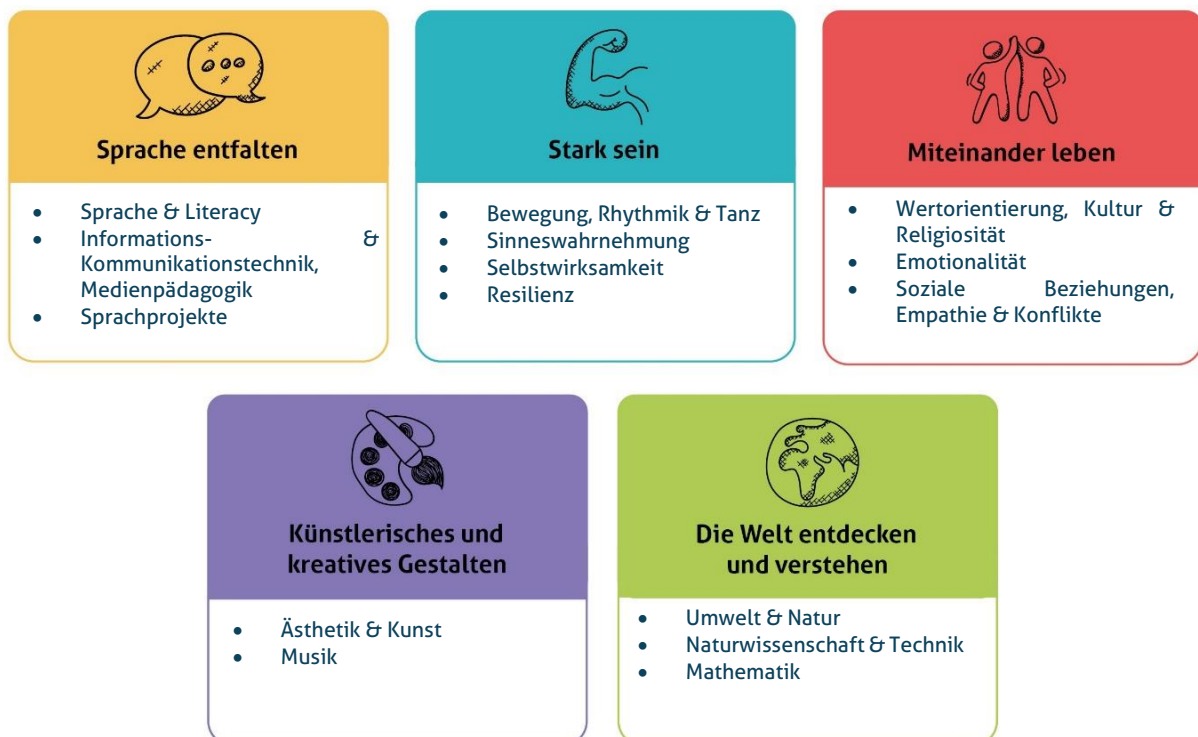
Sprache entfalten

- Sprache & Literacy
- Informations- & Kommunikationstechnik, Medienpädagogik
- Sprachprojekte

Stark sein

- Bewegung, Rhythmik & Tanz
- Sinneswahrnehmung
- Selbstwirksamkeit
- Resilienz

Miteinander leben

- Wertorientierung, Kultur & Religiosität
- Emotionalität
- Soziale Beziehungen, Empathie & Konflikte

Künstlerisches und kreatives Gestalten

- Ästhetik & Kunst
- Musik

Die Welt entdecken und verstehen

- Umwelt & Natur
- Naturwissenschaft & Technik
- Mathematik